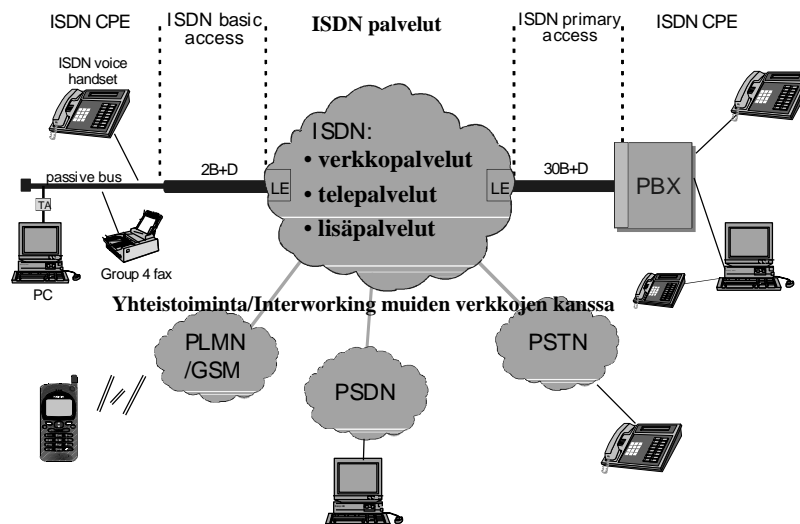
ISDN CPE

ISDN basic access

ISDN palvelut

ISDN primary access

ISDN CPE

ISDN voice handset

ISDN:
• verkkopalvelut
• telepalvelut
• lisäpalvelut

passive bus

2B+D

LE

LE

30B+D

PBX

TA

Group 4 fax

PC

Yhteistoiminta/Interworking muiden verkkojen kanssa

PLMN /GSM

PSDN

PSTN